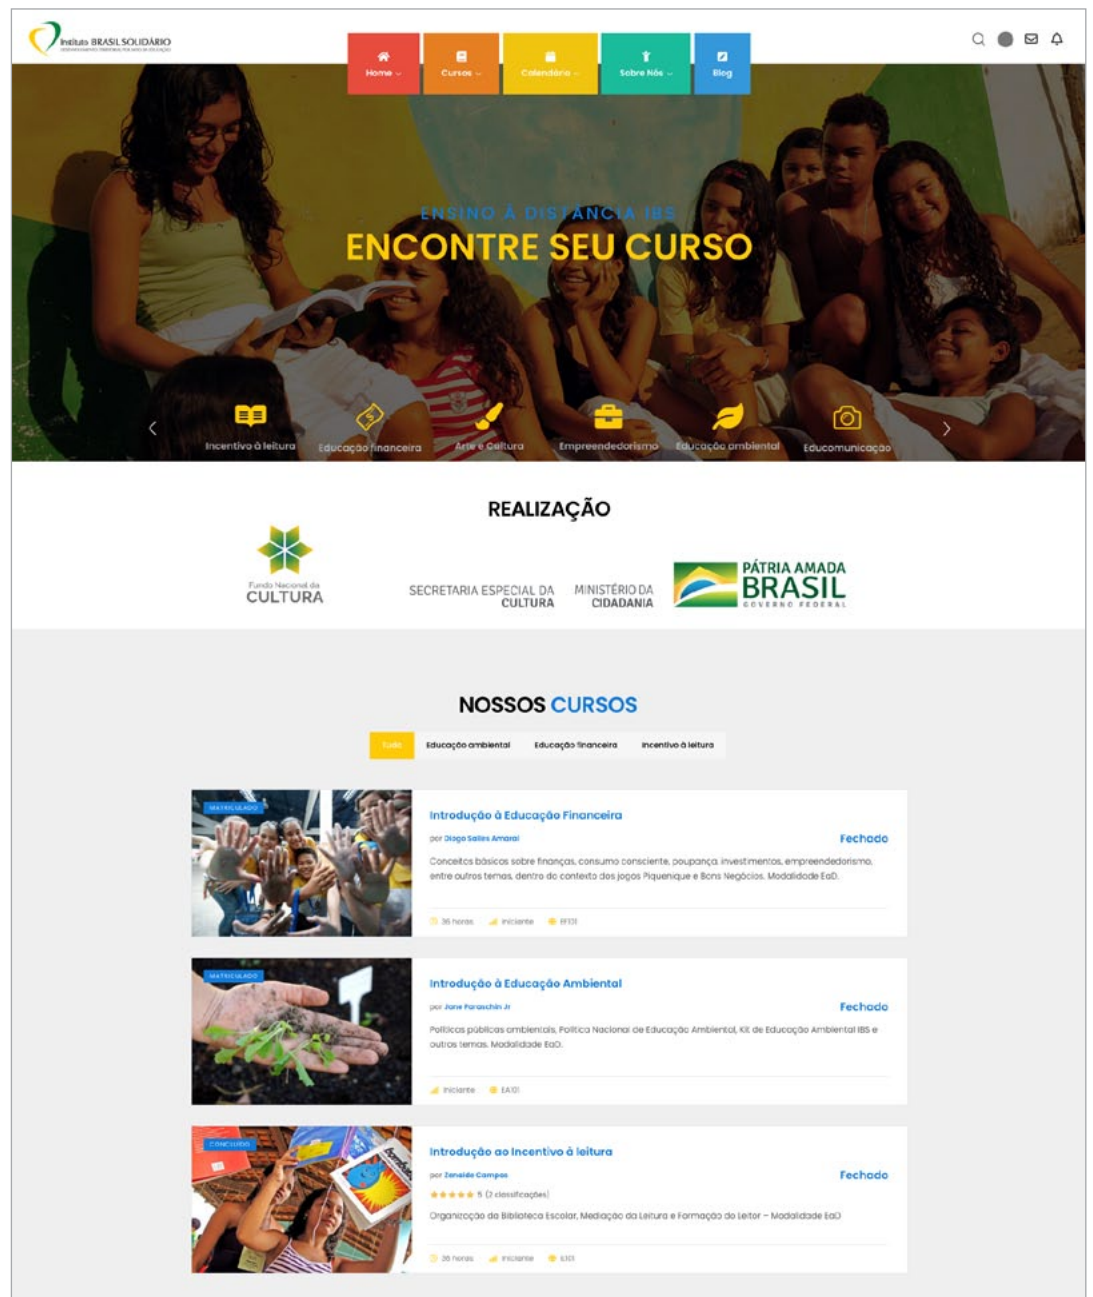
Instituto BRASIL SOLIDÁRIO

Home
Cursos
Calendário
Sobre Nós
Blog

ENSINO À DISTÂNCIA IBS
ENCONTRE SEU CURSO

Incentivo à leitura
Educação financeira
Arte e Cultura
Empreendedorismo
Educação ambiental
Educomunicação

REALIZAÇÃO

Fundo Nacional da CULTURA
SECRETARIA ESPECIAL DA CULTURA
MINISTÉRIO DA CIDADANIA
PÁTRIA AMADA BRASIL GOVERNO FEDERAL

NOSSOS CURSOS

Todo
Educação ambiental
Educação financeira
Incentivo à leitura

MATRICULADO
Introdução à Educação Financeira
por Diogo Salles Amaral
Fechado
Conceitos básicos sobre finanças, consumo consciente, poupança, investimentos, empreendedorismo, entre outros temas, dentro do contexto dos jogos Piquenique e Bons Negócios. Modalidade EaD.
36 horas
Iniciante
EFIDI

MATRICULADO
Introdução à Educação Ambiental
por Jane Paraschin Jr
Fechado
Políticas públicas ambientais, Política Nacional de Educação Ambiental, Kit de Educação Ambiental IBS e outros temas. Modalidade EaD.
Iniciante
EAIDI

CONCLUÍDO
Introdução ao Incentivo à leitura
por Zenaide Campos
Fechado
★★★★★ 5 (2 classificações)
Organização da Biblioteca Escolar, Mediação da Leitura e Formação do Leitor – Modalidade EaD
36 horas
Iniciante
EIIDI